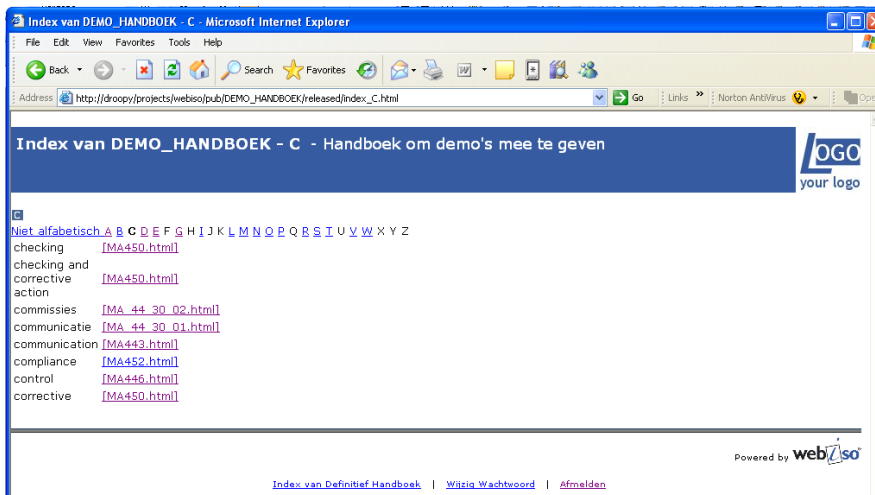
Index van DEMO_HANDBOEK - C - Microsoft Internet Explorer

File Edit View Favorites Tools Help

Back Search Favorites

Address http://droopy/projects/webiso/pub/DEMO_HANDBOEK/released/index_C.html Go Links » Norton AntiVirus

Index van DEMO_HANDBOEK - C - Handboek om demo's mee te geven

LOGO your logo

C

Niet alfabetisch A B C D E F G H I J K L M N O P Q R S T U V W X Y Z

| | |
|---|---|
| checking | [MA450.html] |
| checking and corrective action | [MA450.html] |
| commissies | [MA_44_30_02.html] |
| communicatie | [MA_44_30_01.html] |
| communication | [MA443.html] |
| compliance | [MA452.html] |
| control | [MA446.html] |
| corrective | [MA450.html] |

Powered by webiso

Index van Definitief Handboek | Wijzig Wachtwoord | Afmelden